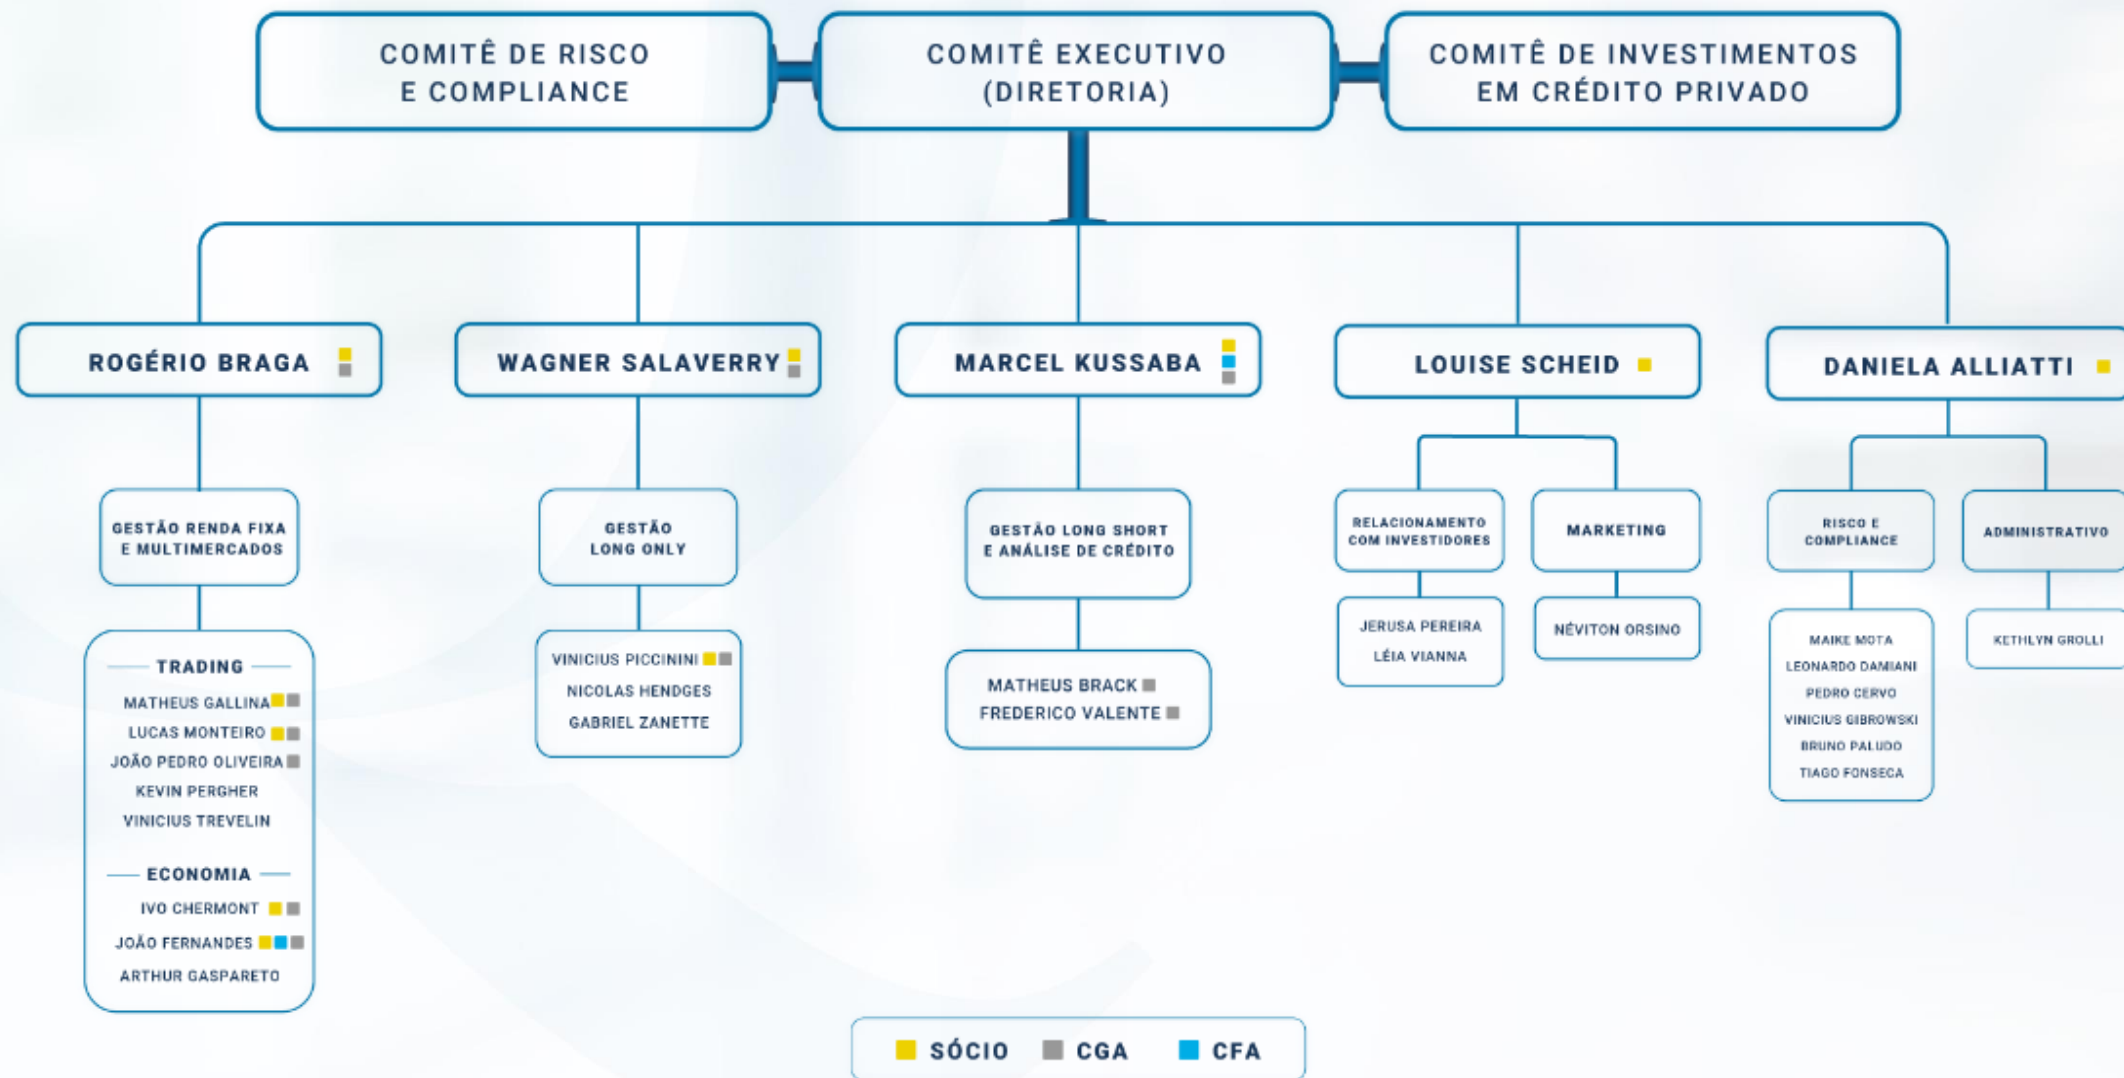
COMITÊ DE RISCO E COMPLIANCE

COMITÊ EXECUTIVO (DIRETORIA)

COMITÊ DE INVESTIMENTOS EM CRÉDITO PRIVADO

ROGÉRIO BRAGA

GESTÃO RENDA FIXA E MULTIMERCADOS

TRADING
MATHEUS GALLINA
LUCAS MONTEIRO
JOÃO PEDRO OLIVEIRA
KEVIN PERGHER
VINICIUS TREVELIN

ECONOMIA
IVO CHERMONT
JOÃO FERNANDES
ARTHUR GASPARETO

WAGNER SALAVERRY

GESTÃO LONG ONLY

VINICIUS PICCININI
NICOLAS HENDGES
GABRIEL ZANETTE

MARCEL KUSSABA

GESTÃO LONG SHORT E ANÁLISE DE CRÉDITO

MATHEUS BRACK
FREDERICO VALENTE

LOUISE SCHEID

RELACIONAMENTO COM INVESTIDORES

JERUSA PEREIRA
LÉIA VIANNA

MARKETING

NÉVITON ORSINO

DANIELA ALLIATTI

RISCO E COMPLIANCE

MAIKE MOTA
LEONARDO DAMIANI
PEDRO CERVO
VINICIUS GIBROWSKI
BRUNO PALUDO
TIAGO FONSECA

ADMINISTRATIVO

KETHLYN GROLLI

SÓCIO CGA CFA